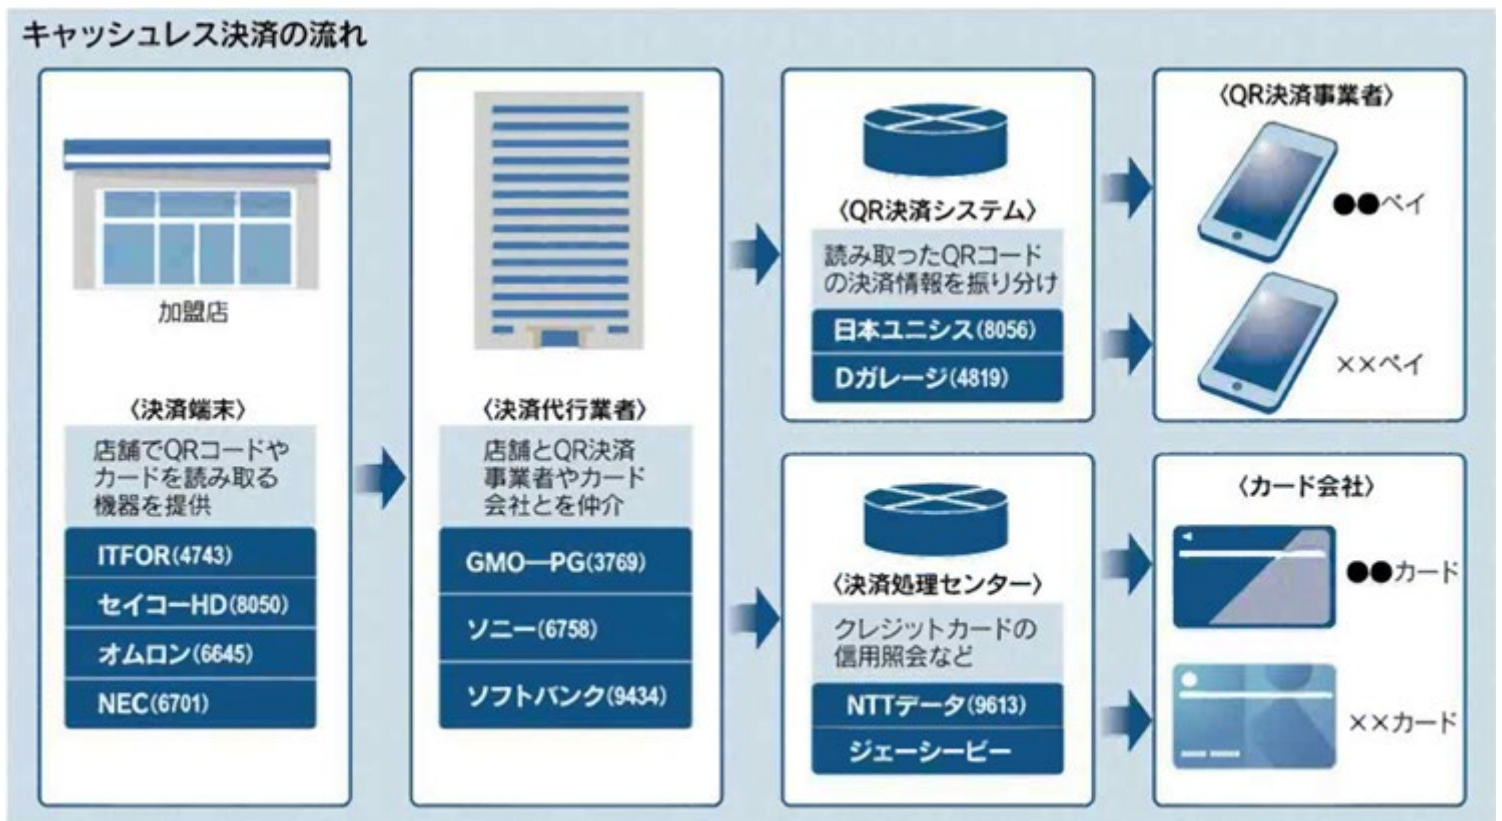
キャッシュレス決済の流れ

加盟店

〈決済端末〉
店舗でQRコードやカードを読み取る機器を提供

ITFOR(4743)
セイコーHD(8050)
オムロン(6645)
NEC(6701)

〈決済代行業者〉
店舗とQR決済事業者やカード会社とを仲介

GMO―PG(3769)
ソニー(6758)
ソフトバンク(9434)

〈QR決済システム〉
読み取ったQRコードの決済情報を振り分け

日本ユニシス(8056)
Dガレージ(4819)

〈決済処理センター〉
クレジットカードの信用照会など

NTTデータ(9613)
ジェーシービー

〈QR決済事業者〉
●●ペイ
××ペイ

〈カード会社〉
●●カード
××カード